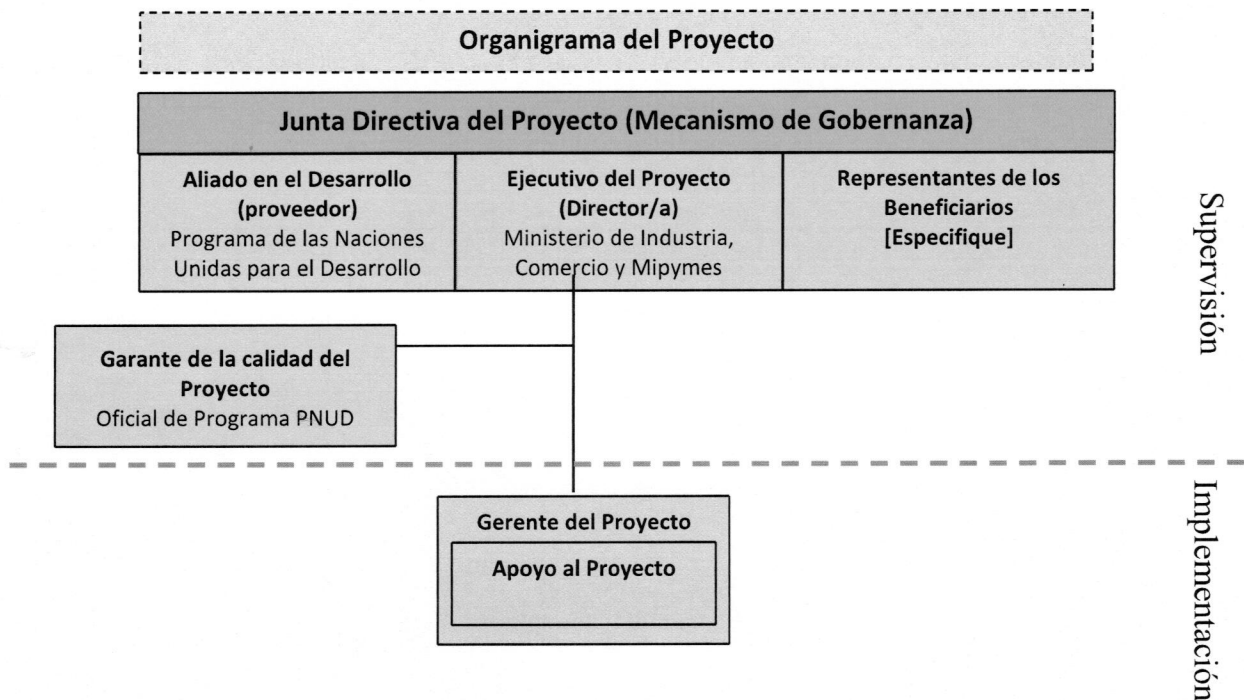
Organigrama del Proyecto

Junta Directiva del Proyecto (Mecanismo de Gobernanza)

Aliado en el Desarrollo (proveedor)
Programa de las Naciones Unidas para el Desarrollo

Ejecutivo del Proyecto (Director/a)
Ministerio de Industria, Comercio y Mipymes

Representantes de los Beneficiarios
[Especifique]

Supervisión

Garante de la calidad del Proyecto
Oficial de Programa PNUD

Gerente del Proyecto

Apoyo al Proyecto

Implementación